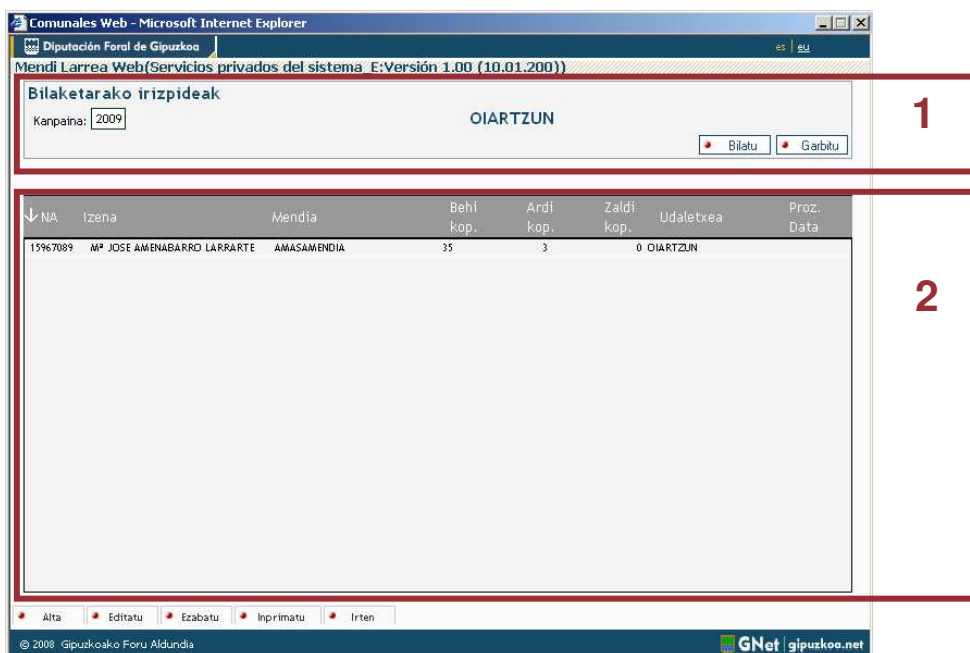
Comunales Web - Microsoft Internet Explorer

Diputación Foral de Gipuzkoa

es | eu

Mendi Larrea Web(Servicios privados del sistema_E:Versión 1.00 (10.01.200))

Bilaketarako irizpideak

Kanpaina: 2009

OIARTZUN

Bilatu  Garbitu

1

| NA | Izena | Mendia | Behi kop. | Ardi kop. | Zaldi kop. | Udaletxea | Proz. Data |
|---|---|---|---|---|---|---|---|
| 15967089 | Mª JOSE AMENABARRO LARRARTE | AMASAMENDIA | 35 | 3 | 0 | OIARTZUN | |

2

Alta  Editatu  Ezabatu  Inprimatu  Irten

© 2008 Gipuzkoako Foru Aldundia

GNet | gipuzkoa.net